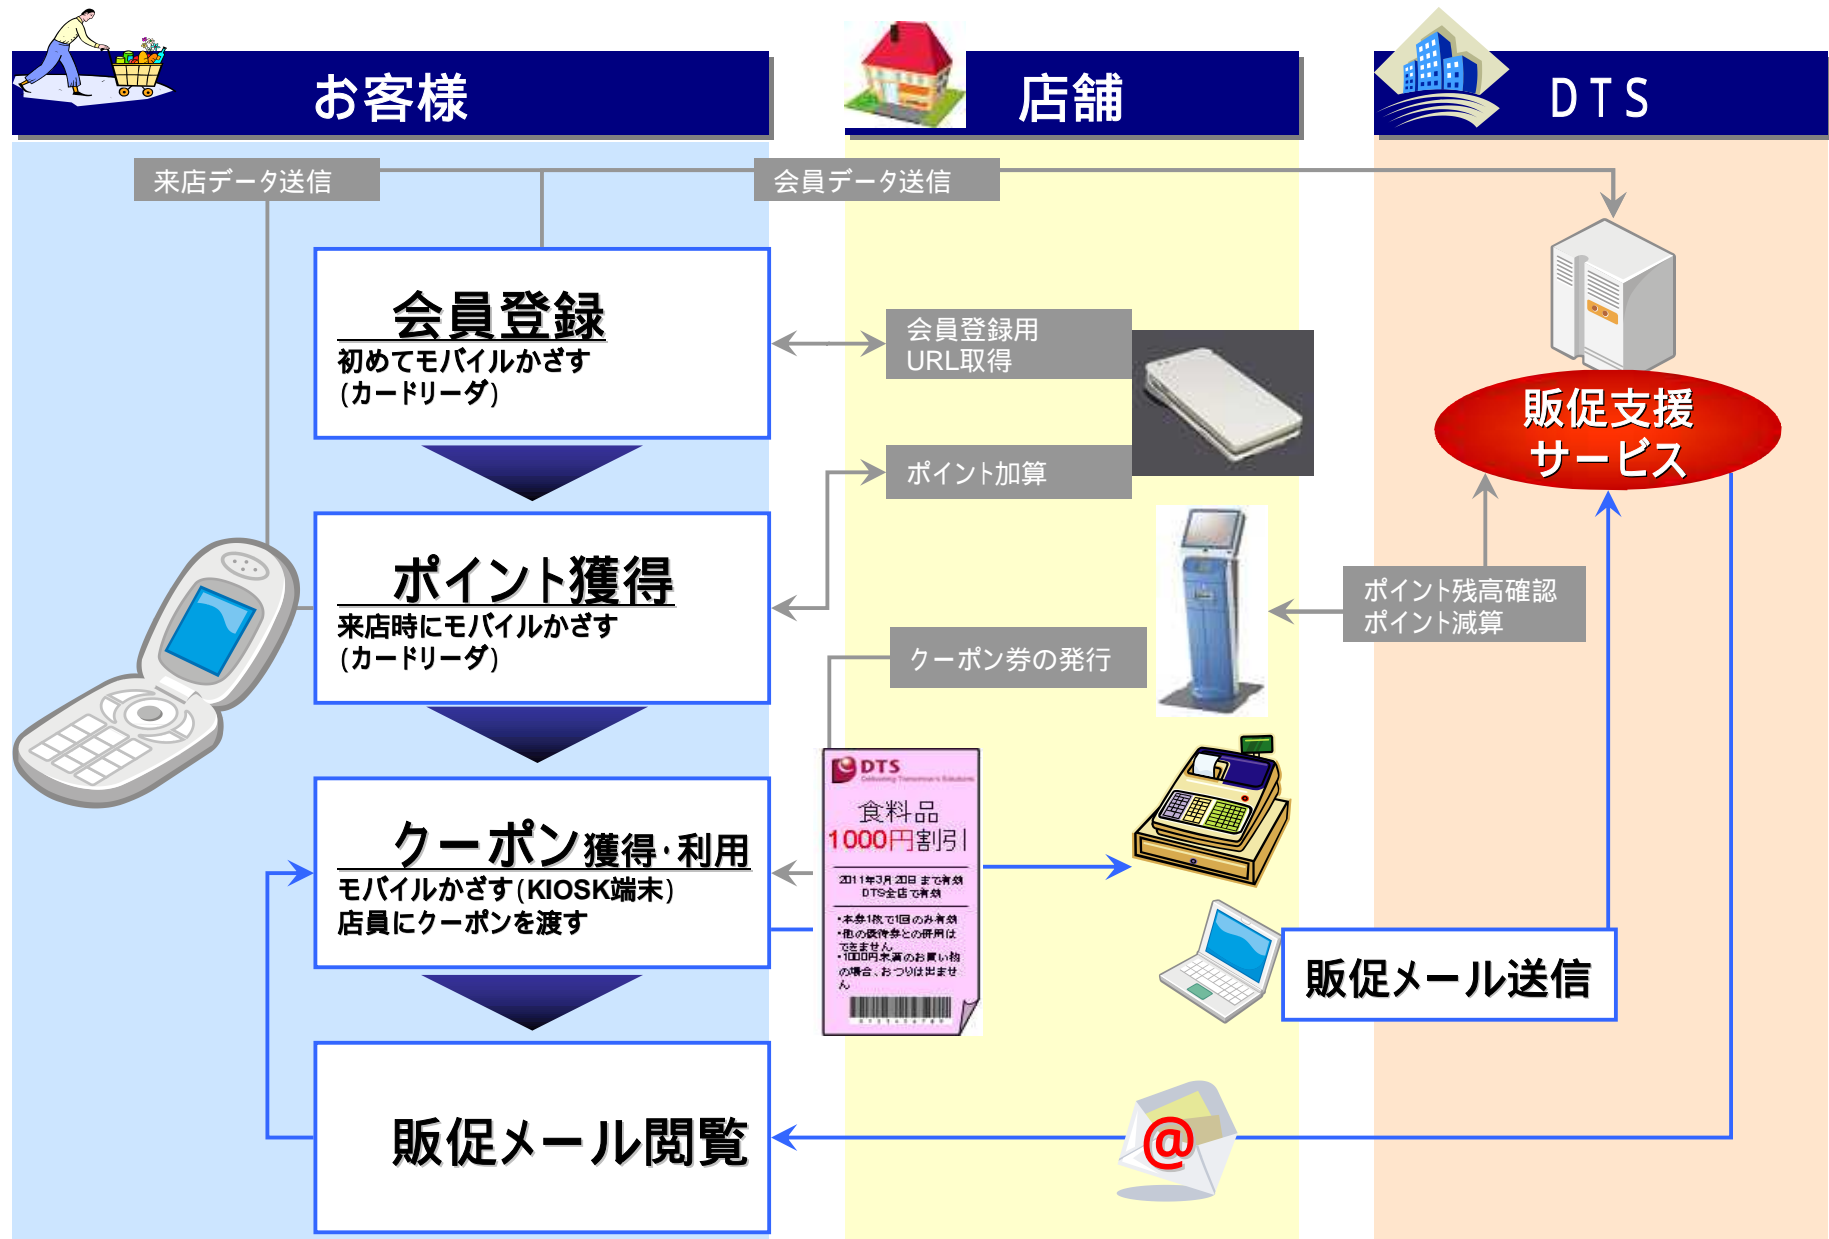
お客様

店舗

DTS

来店データ送信

会員データ送信

会員登録
初めてモバイルかざす
（カードリーダ）

会員登録用
URL取得

ポイント加算

販促支援
サービス

ポイント獲得
来店時にモバイルかざす
（カードリーダ）

ポイント残高確認
ポイント減算

クーポン券の発行

DTS

食料品
1000円割引

2011年3月20日まで有効
DTS全店で有効

・本券1枚で1回のみ有効
・他の優待券との併用はできません。
・1000円未満のお買い物の場合、おつりは出ません。

クーポン獲得・利用
モバイルかざす（KIOSK端末）
店員にクーポンを渡す

販促メール送信

販促メール閲覧

@